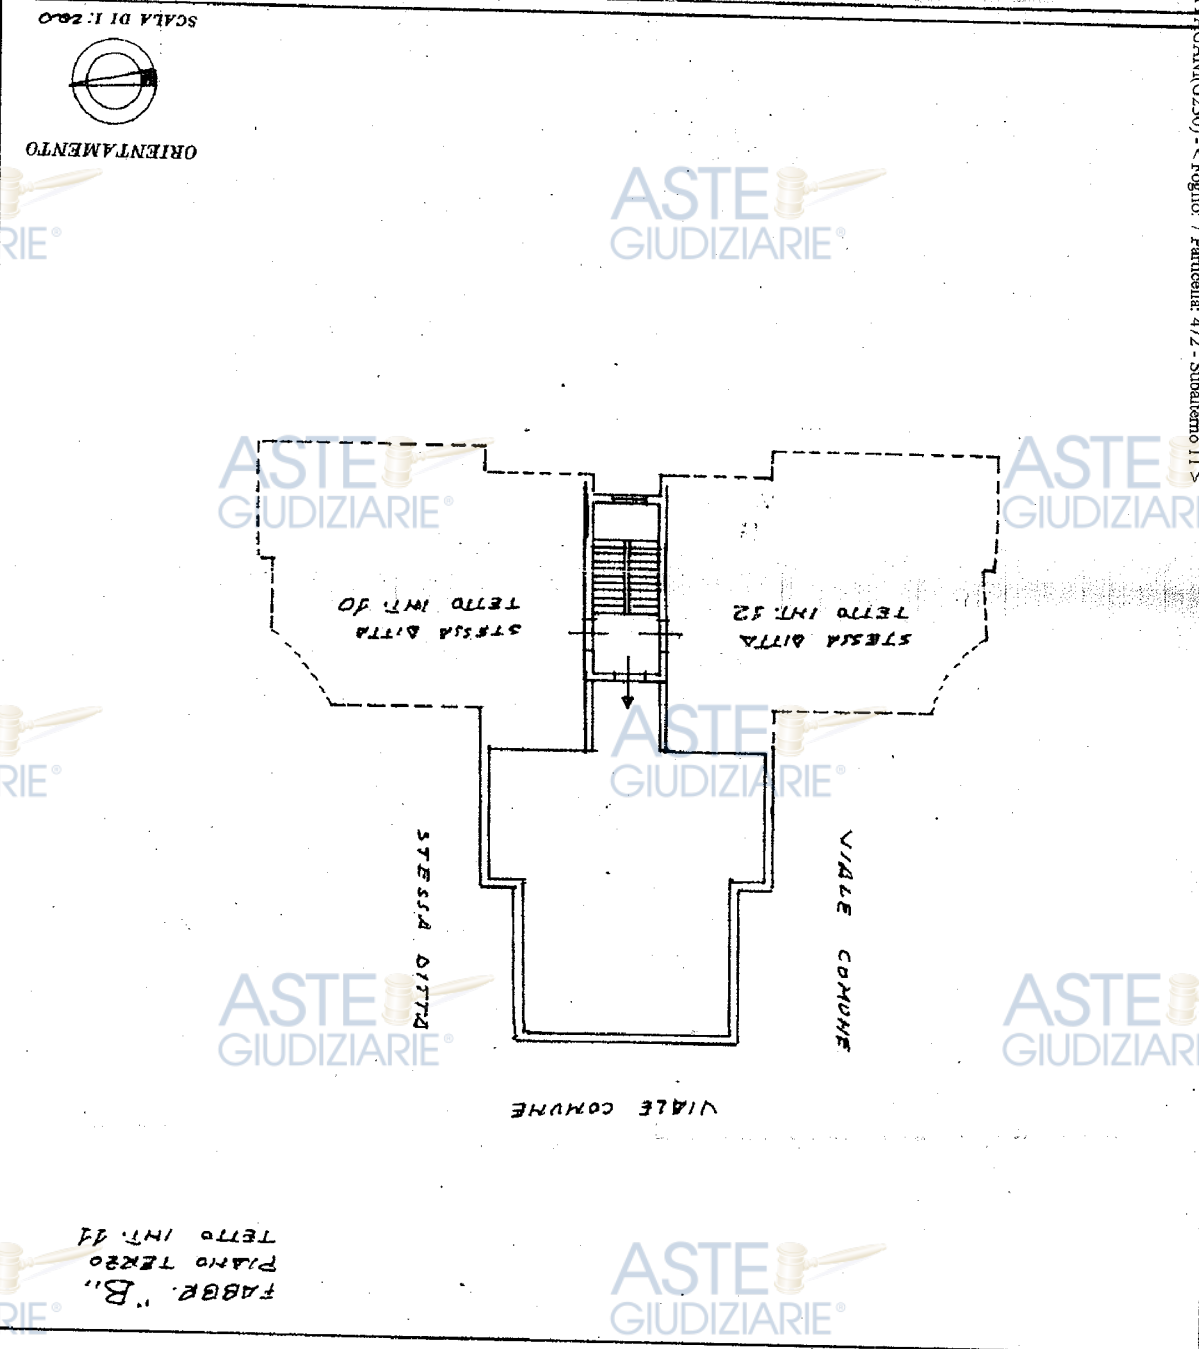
SCALA DI 1:200

ORIENTAMENTO

ASTE GIUDIZIARIE®

ASTE GIUDIZIARIE®

STESSA DITTA
TETTO INT. 10

STESSA DITTA
TETTO INT. 12

ASTE GIUDIZIARIE®

ASTE GIUDIZIARIE®

STESSA DITTA

VIALE COMUNE

ASTE GIUDIZIARIE®

ASTE GIUDIZIARIE®

VIALE COMUNE

FABBR. "B"
PIANO TERZO
TETTO INT. 11

ASTE GIUDIZIARIE®

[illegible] - Foglio: 7 Particella: 472 - Subalterno 11 >